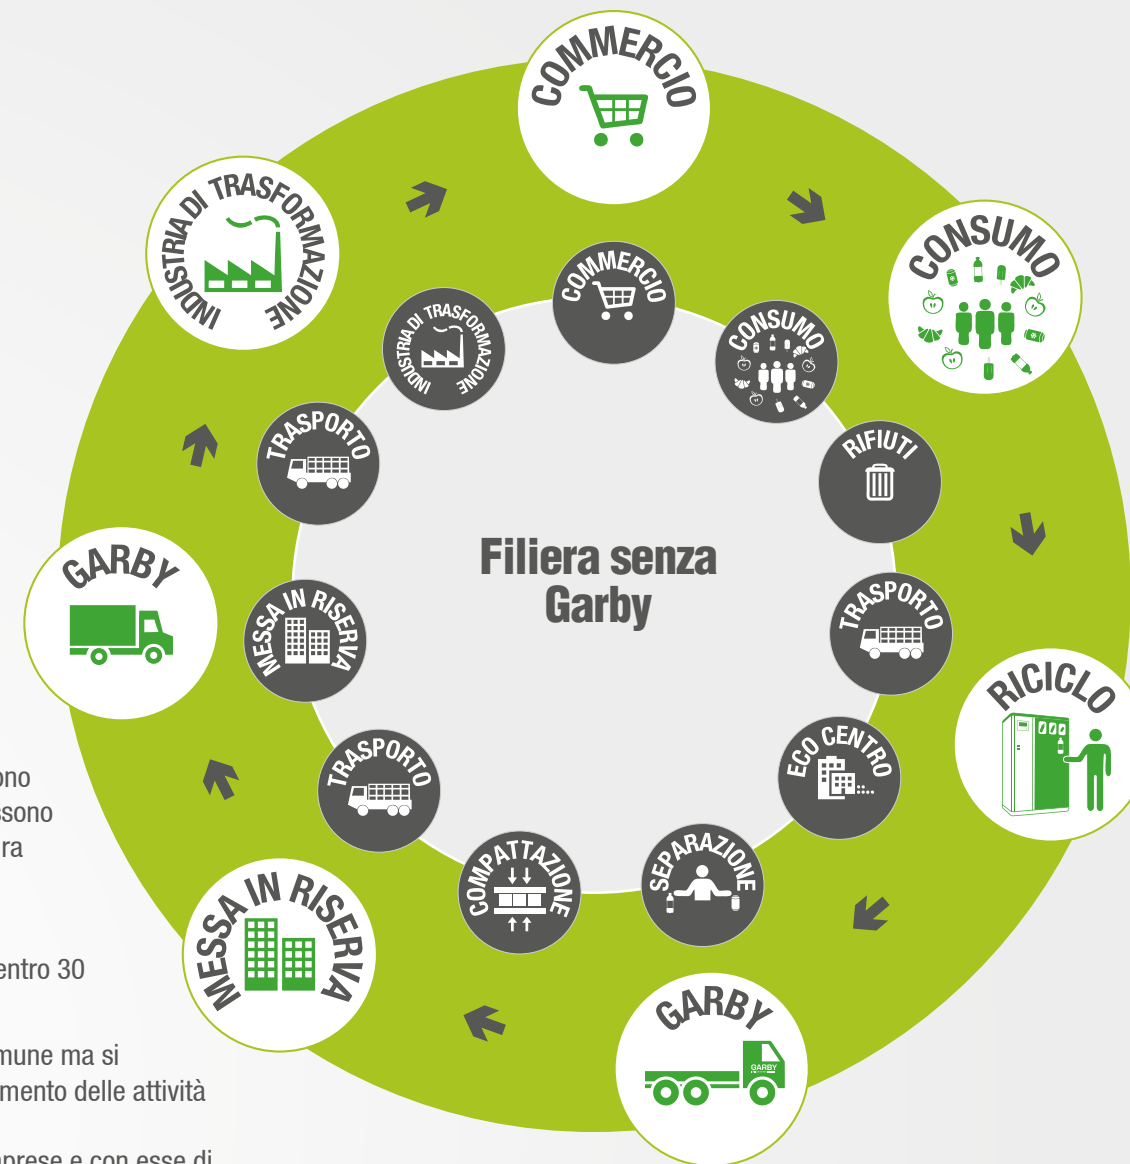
COMMERCIO

CONSUMO

RICICLO

GARBY

MESSA IN RISERVA

GARBY

INDUSTRIA DI TRASFORMAZIONE

COMMERCIO

CONSUMO

RIFIUTI

TRASPORTO

ECO CENTRO

SEPARAZIONE

COMPATTAZIONE

TRASPORTO

MESSA IN RISERVA

TRASPORTO

INDUSTRIA DI TRASFORMAZIONE

Filiera senza Garby

GARBY

ono
ssono
ra

entro 30

mune ma si
mento delle attività

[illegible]